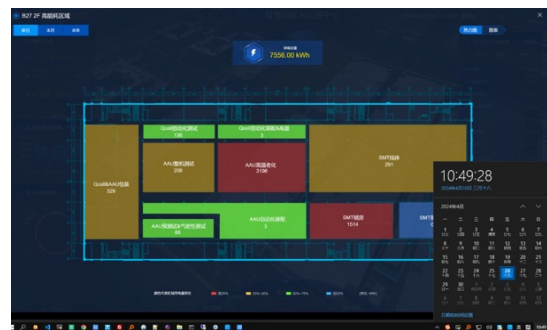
B27 2F 高能耗区域

7556.00 kWh

Qcell自动化测试
136

Qcell自动化测试高温

AAU整机测试
298

AAU高温老化
3196

SMT线体
291

Qcell&AAU包装
329

AAU模组测试&气密性测试
66

AAU自动化装配
1

SMT线体
1514

SMT

10:49:28

2024年4月